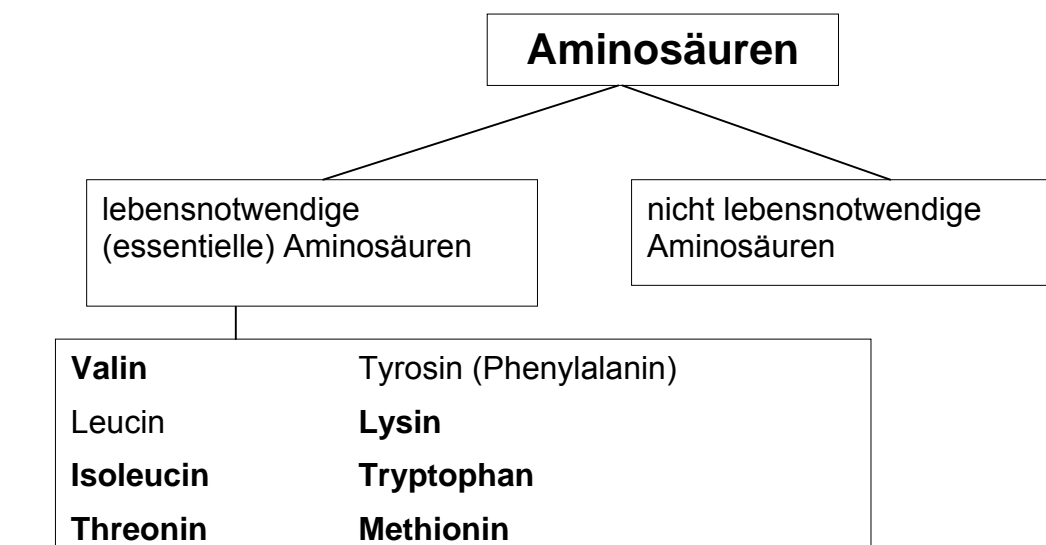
Aminosäuren

lebensnotwendige (essentielle) Aminosäuren

nicht lebensnotwendige Aminosäuren

| | |
|---|---|
| Valin | Tyrosin (Phenylalanin) |
| Leucin | Lysin |
| Isoleucin | Tryptophan |
| Threonin | Methionin |